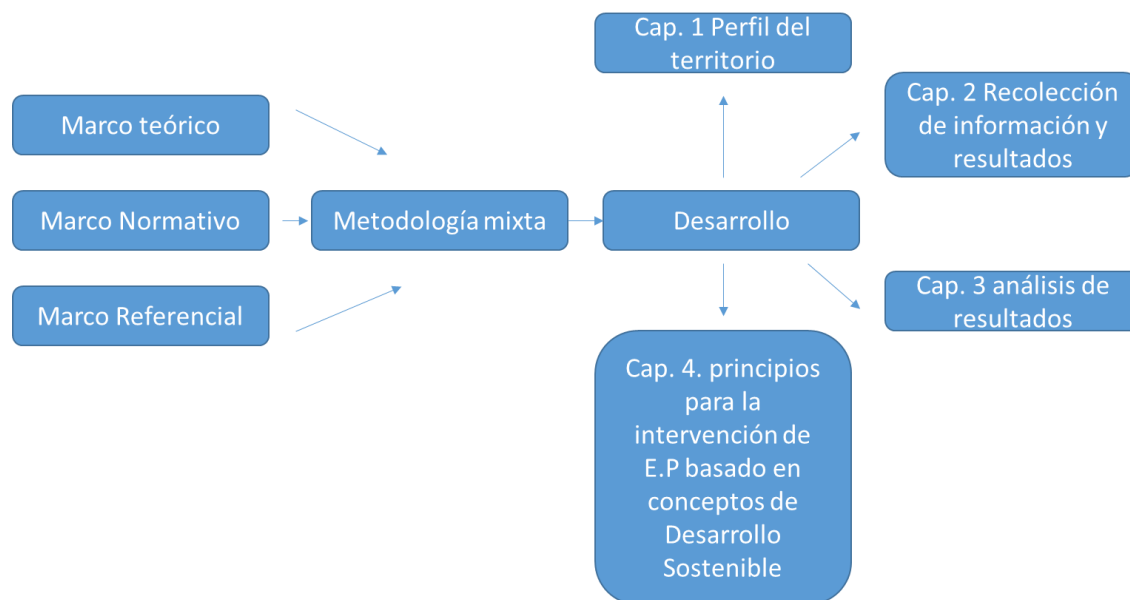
Marco teórico

Marco Normativo

Marco Referencial

Metodología mixta

Desarrollo

Cap. 1 Perfil del territorio

Cap. 2 Recolección de información y resultados

Cap. 3 análisis de resultados

Cap. 4. principios para la intervención de E.P basado en conceptos de Desarrollo Sostenible